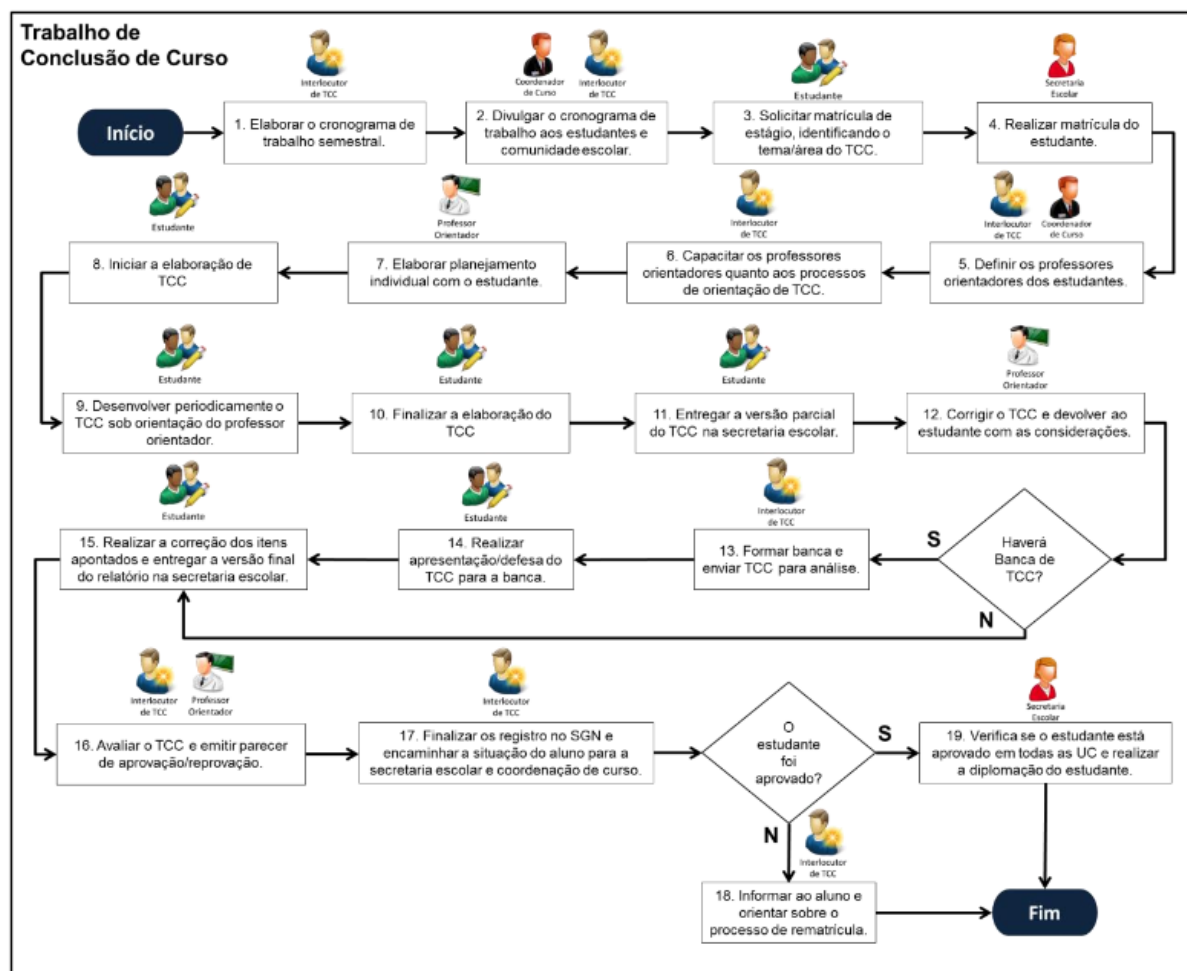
Trabalho de Conclusão de Curso

Interlocutor de TCC

Coordenador de Curso

Interlocutor de TCC

Estudante

Secretaria Escolar

Início

1. Elaborar o cronograma de trabalho semestral.

2. Divulgar o cronograma de trabalho aos estudantes e comunidade escolar.

3. Solicitar matrícula de estágio, identificando o tema/área do TCC.

4. Realizar matrícula do estudante.

Estudante

Professor Orientador

Interlocutor de TCC

Interlocutor de TCC

Coordenador de Curso

8. Iniciar a elaboração de TCC

7. Elaborar planejamento individual com o estudante.

6. Capacitar os professores orientadores quanto aos processos de orientação de TCC.

5. Definir os professores orientadores dos estudantes.

Estudante

Estudante

Estudante

Professor Orientador

9. Desenvolver periodicamente o TCC sob orientação do professor orientador.

10. Finalizar a elaboração do TCC

11. Entregar a versão parcial do TCC na secretaria escolar.

12. Corrigir o TCC e devolver ao estudante com as considerações.

Estudante

Estudante

Interlocutor de TCC

15. Realizar a correção dos itens apontados e entregar a versão final do relatório na secretaria escolar.

14. Realizar apresentação/defesa do TCC para a banca.

13. Formar banca e enviar TCC para análise.

S

Haverá Banca de TCC?

N

Interlocutor de TCC

Professor Orientador

Interlocutor de TCC

Secretaria Escolar

16. Avaliar o TCC e emitir parecer de aprovação/reprovação.

17. Finalizar os registro no SGN e encaminhar a situação do aluno para a secretaria escolar e coordenação de curso.

O estudante foi aprovado?

S

19. Verifica se o estudante está aprovado em todas as UC e realizar a diplomação do estudante.

N

Interlocutor de TCC

18. Informar ao aluno e orientar sobre o processo de rematrícula.

Fim